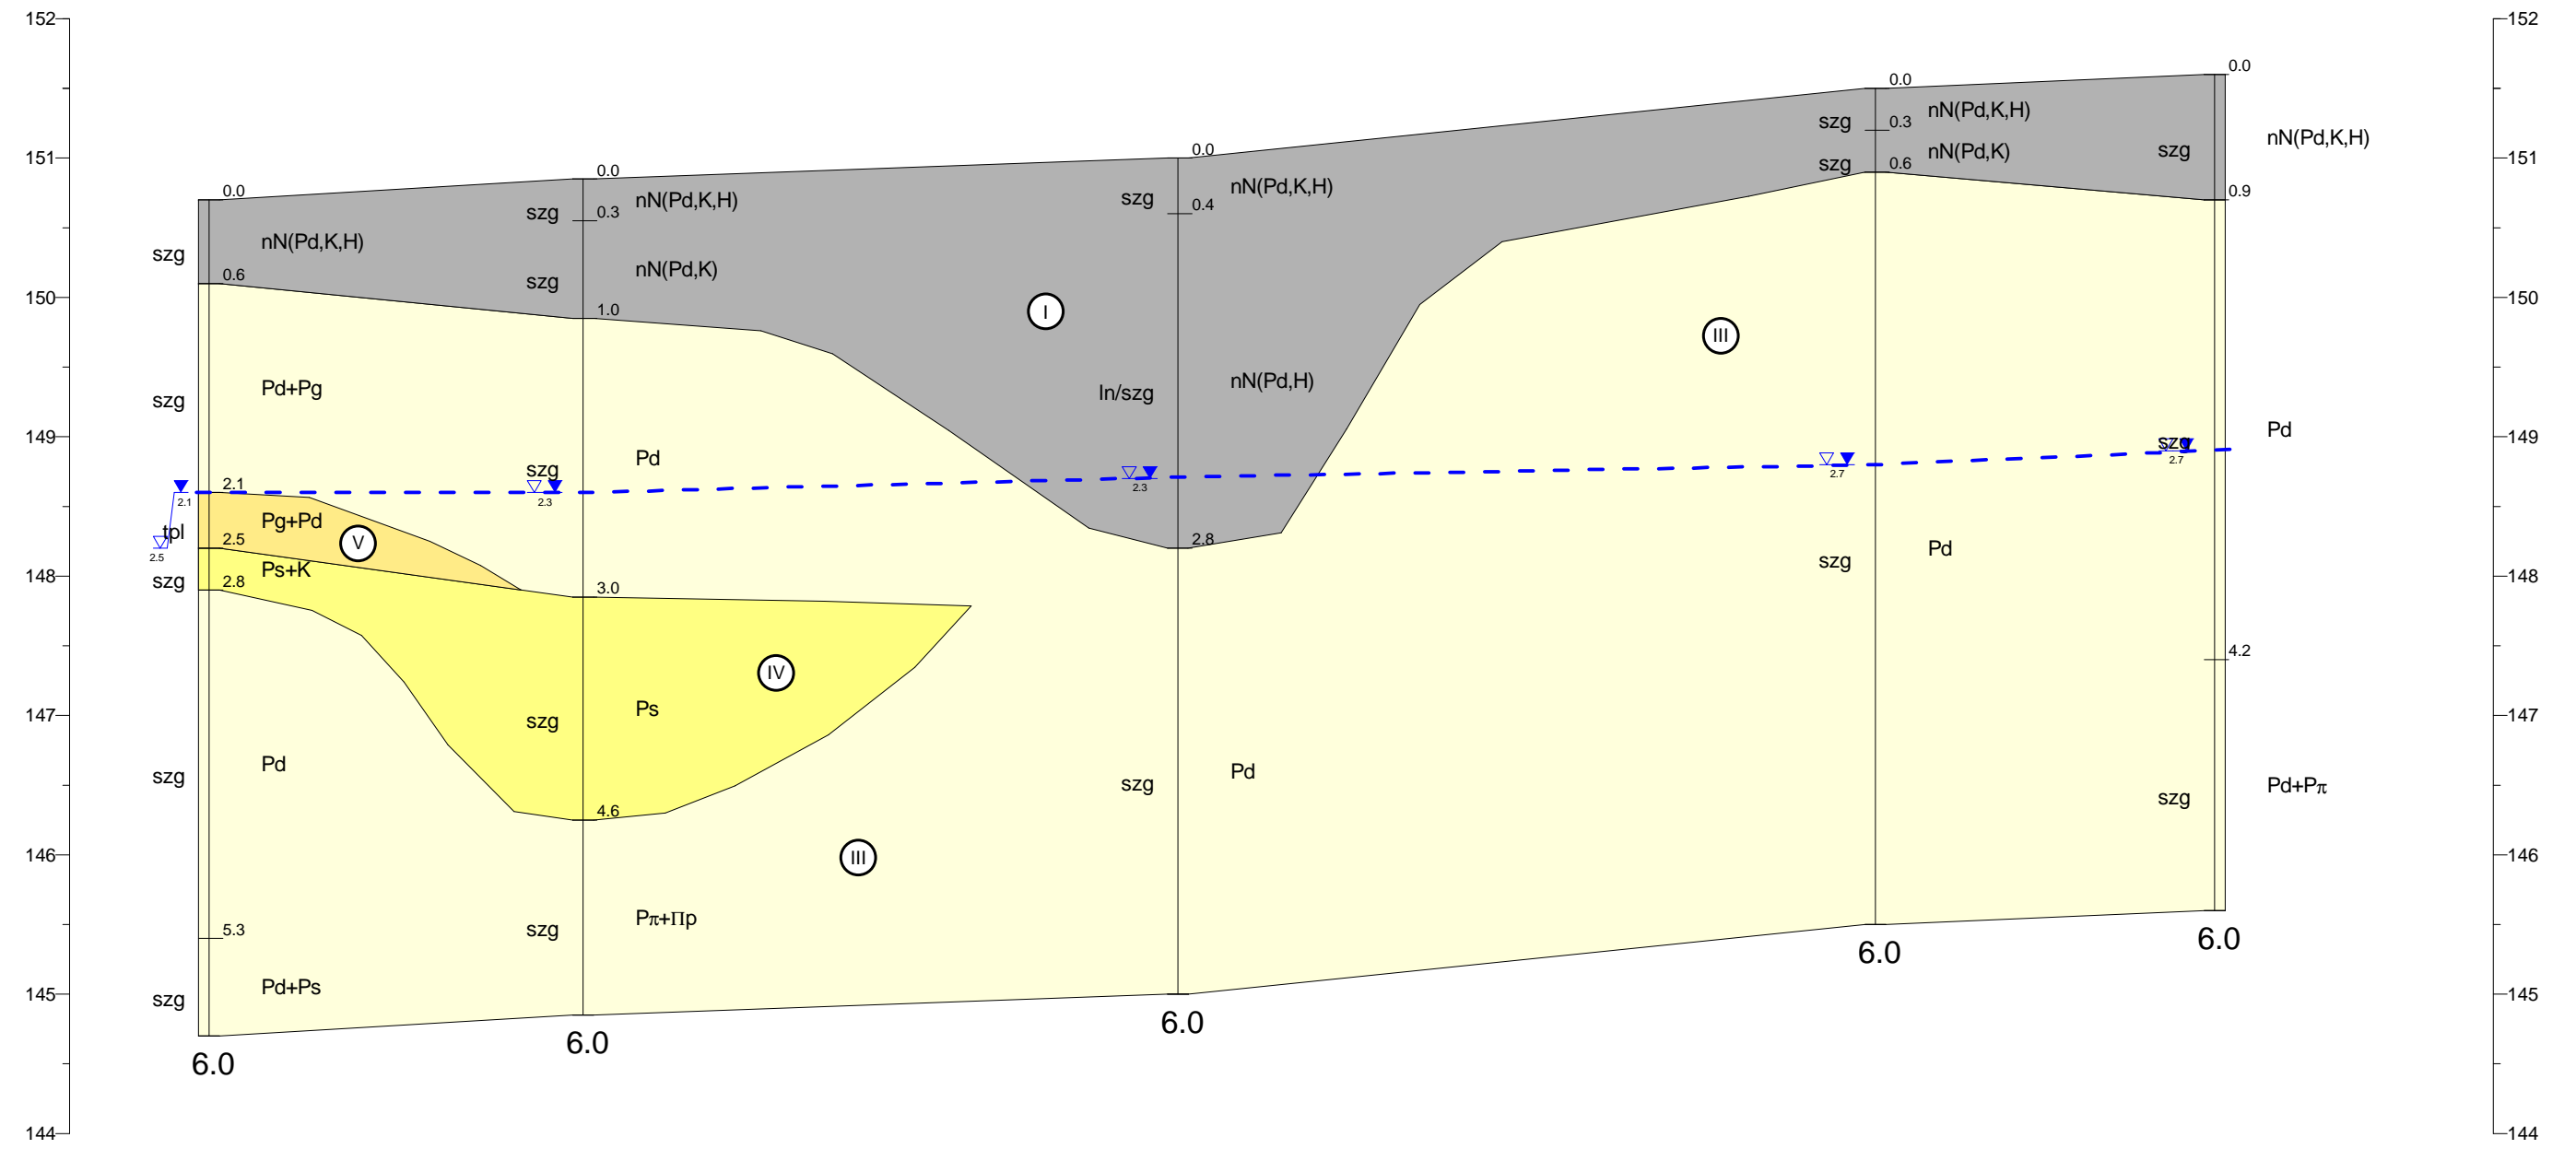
152
151
150
149
148
147
146
145
144

0.0
szg
nN(Pd,K,H)
0.6
szg
Pd+Pg
2.1
2.1
tpl
2.5
2.5
Pg+Pd
V
2.8
szg
Ps+K
szg
Pd
5.3
szg
Pd+Ps
6.0

0.0
szg
0.3
nN(Pd,K,H)
szg
nN(Pd,K)
1.0
szg
Pd
2.3
3.0
szg
Ps
IV
4.6
szg
Pπ+Πp
III
6.0

I

0.0
szg
0.4
nN(Pd,K,H)
In/szg
nN(Pd,H)
2.3
2.8
szg
Pd
6.0

III

0.0
szg
0.3
nN(Pd,K,H)
szg
0.6
nN(Pd,K)
2.7
szg
Pd
6.0

0.0
szg
0.9
nN(Pd,K,H)
szg
2.7
Pd
4.2
szg
Pd+Pπ
6.0

152
151
150
149
148
147
146
145
144